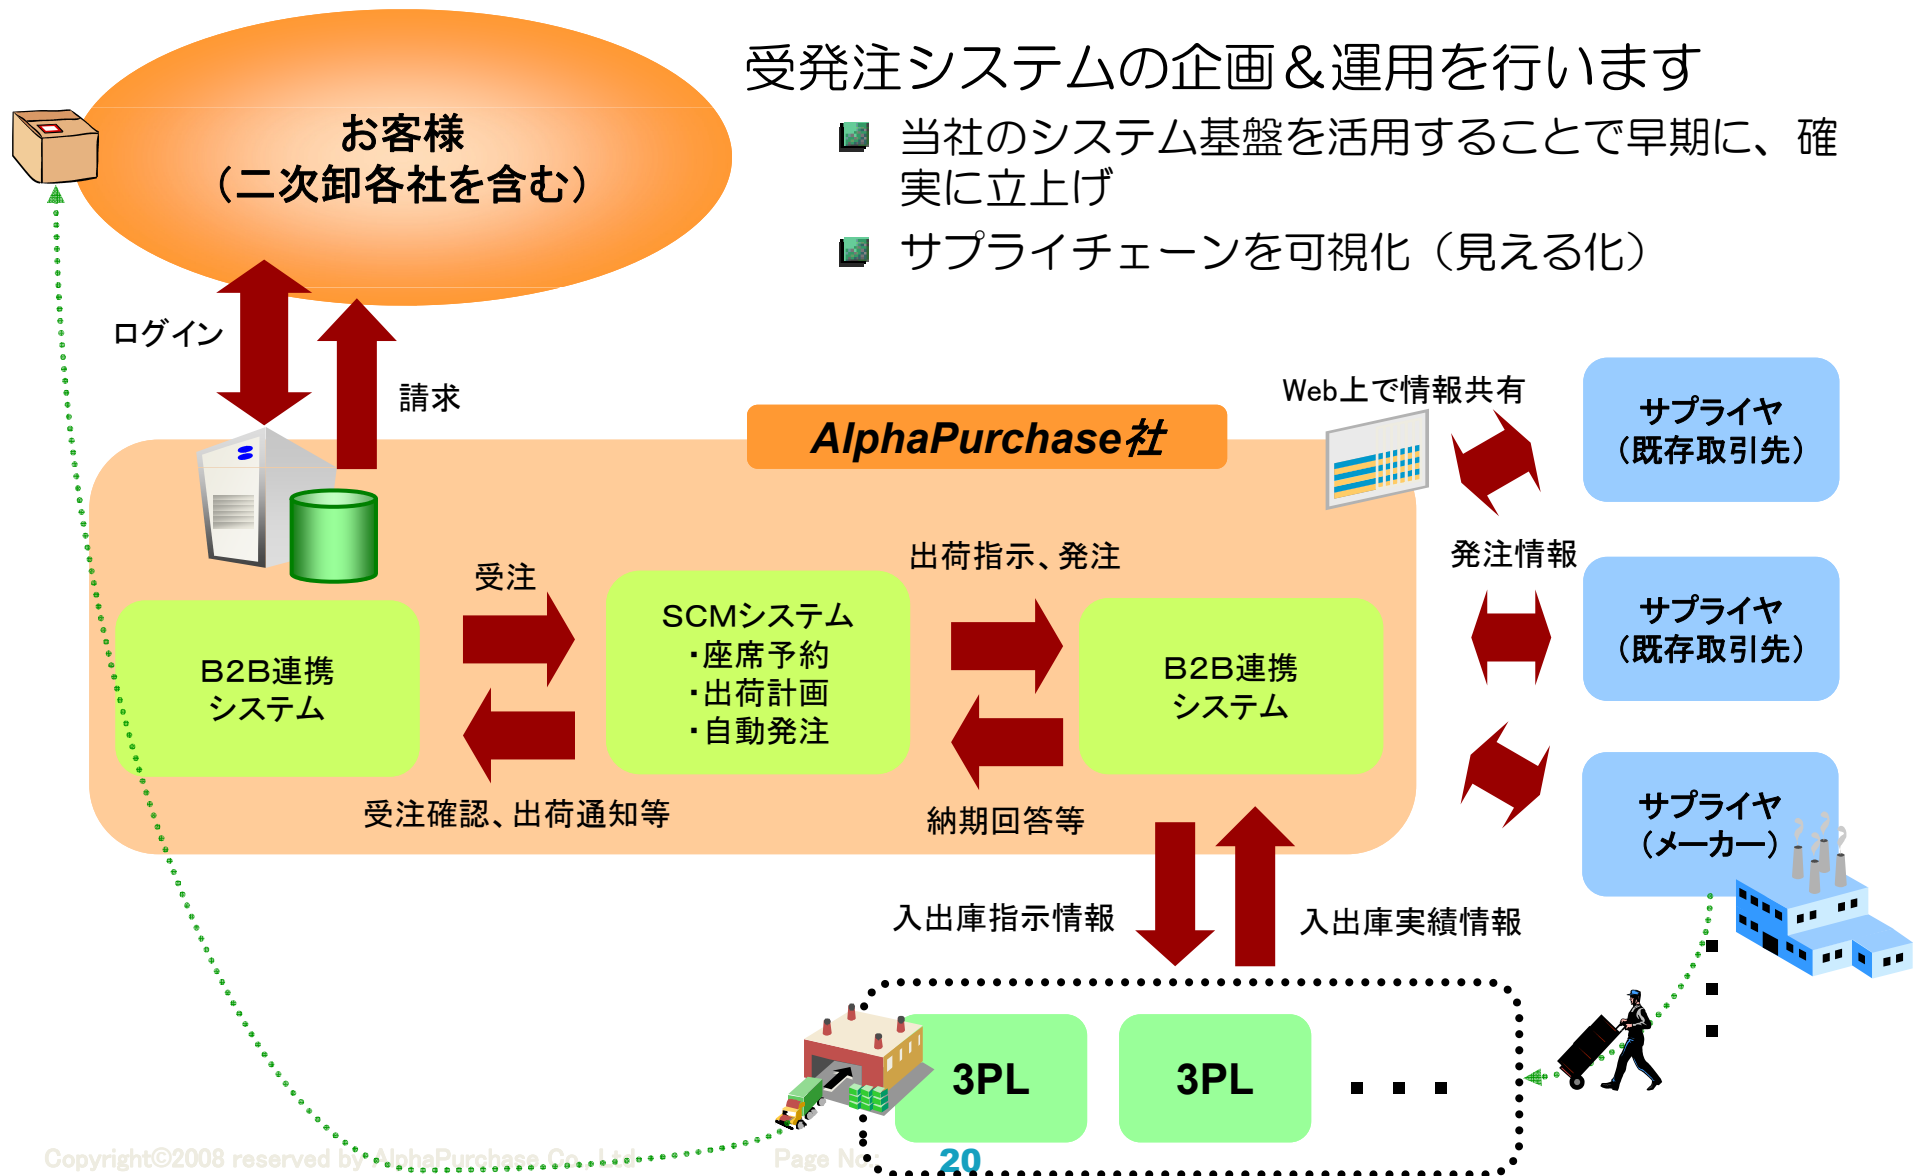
受発注システムの企画＆運用を行います

当社のシステム基盤を活用することで早期に、確実に立上げ

サプライチェーンを可視化（見える化）

お客様
（二次卸各社を含む）

ログイン

請求

Web上で情報共有

サプライヤ
（既存取引先）

AlphaPurchase社

発注情報

サプライヤ
（既存取引先）

受注

出荷指示、発注

B2B連携
システム

SCMシステム
・座席予約
・出荷計画
・自動発注

B2B連携
システム

受注確認、出荷通知等

納期回答等

サプライヤ
（メーカー）

入出庫指示情報

入出庫実績情報

3PL

3PL

・・・

Copyright©2008 reserved by AlphaPurchase Co., Ltd.

Page No 20